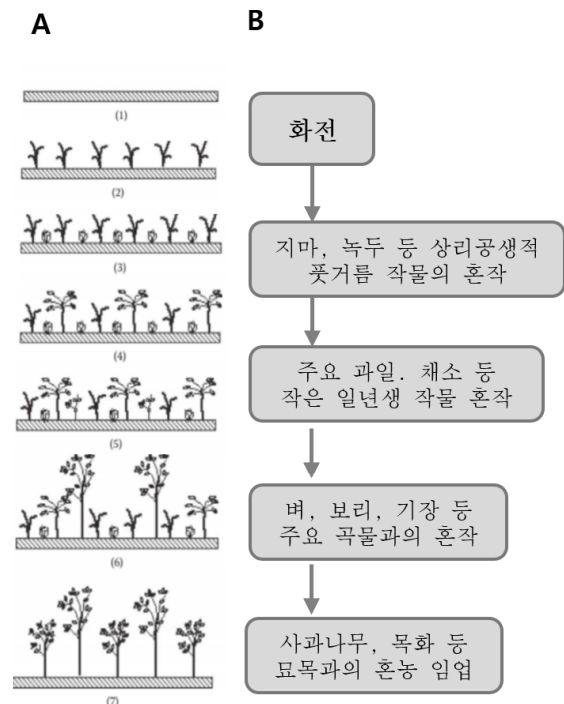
A

(1)

(2)

(3)

(4)

(5)

(6)

(7)

B

화전

지마, 녹두 등 상리공생적 풋거름 작물의 혼작

주요 과일. 채소 등 작은 일년생 작물 혼작

벼, 보리, 기장 등 주요 곡물과의 혼작

사과나무, 목화 등 묘목과의 혼농 임업